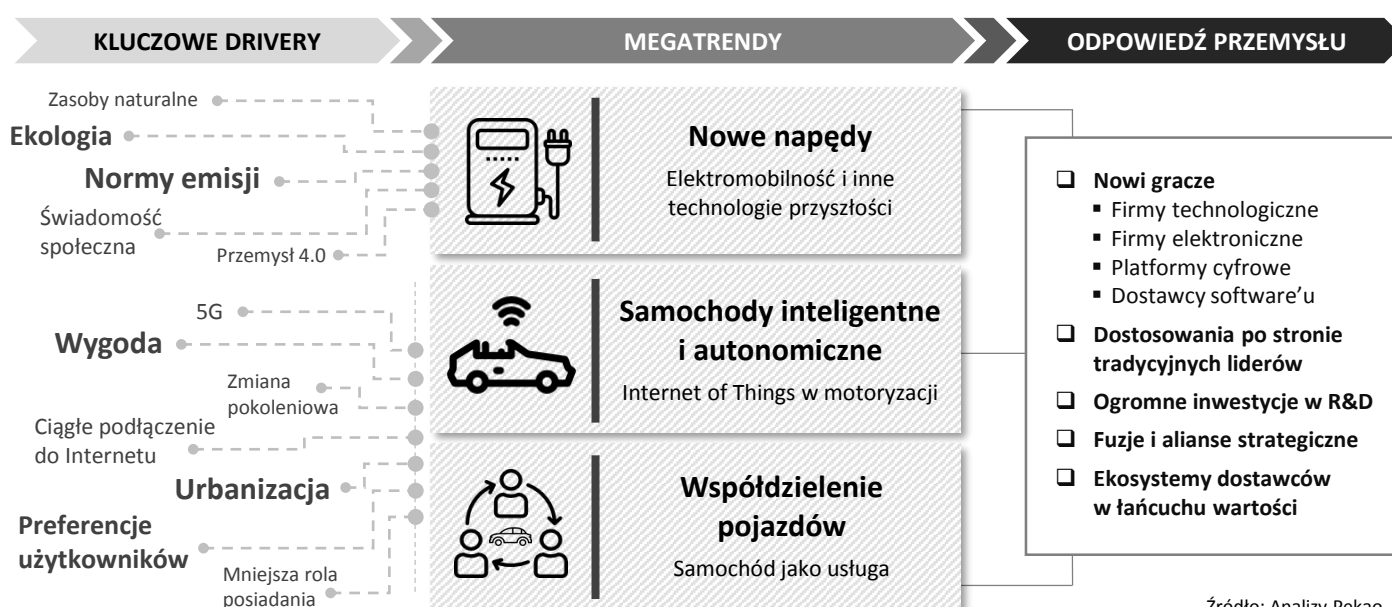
KLUCZOWE DRIVERY

MEGATRENDY

ODPOWIEDŹ PRZEMYSŁU

Zasoby naturalne

Ekologia

Normy emisji

Świadomość społeczna

Przemysł 4.0

5G

Wygoda

Zmiana pokoleniowa

Ciągłe podłączenie do Internetu

Urbanizacja

Preferencje użytkowników

Mniejsza rola posiadania

Nowe napędy

Elektromobilność i inne technologie przyszłości

Samochody inteligentne i autonomiczne

Internet of Things w motoryzacji

Współdzielenie pojazdów

Samochód jako usługa

Nowi gracze
- Firmy technologiczne
- Firmy elektroniczne
- Platformy cyfrowe
- Dostawcy software'u

Dostosowania po stronie tradycyjnych liderów

Ogromne inwestycje w R&D

Fuzje i alianse strategiczne

Ekosystemy dostawców w łańcuchu wartości

Źródło: Analizy Pekao